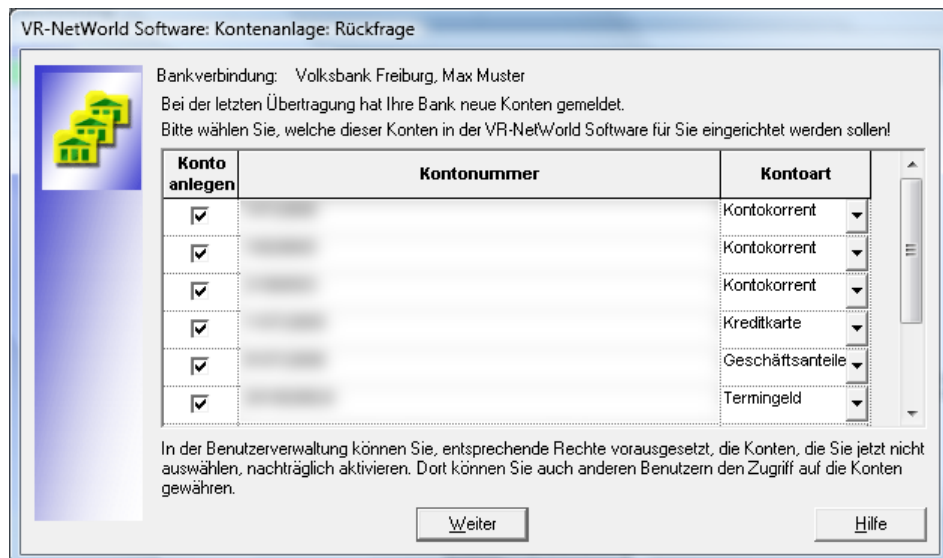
VR-NetWorld Software: Kontenanlage: Rückfrage

Bankverbindung: Volksbank Freiburg, Max Muster

Bei der letzten Übertragung hat Ihre Bank neue Konten gemeldet.

Bitte wählen Sie, welche dieser Konten in der VR-NetWorld Software für Sie eingerichtet werden sollen!

| Konto anlegen | Kontonummer | Kontoart |
|---|---|---|
| ☑ | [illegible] | Kontokorrent |
| ☑ | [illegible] | Kontokorrent |
| ☑ | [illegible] | Kontokorrent |
| ☑ | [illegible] | Kreditkarte |
| ☑ | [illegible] | Geschäftsanteile |
| ☑ | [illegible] | Termingeld |

In der Benutzerverwaltung können Sie, entsprechende Rechte vorausgesetzt, die Konten, die Sie jetzt nicht auswählen, nachträglich aktivieren. Dort können Sie auch anderen Benutzern den Zugriff auf die Konten gewähren.

Weiter

Hilfe